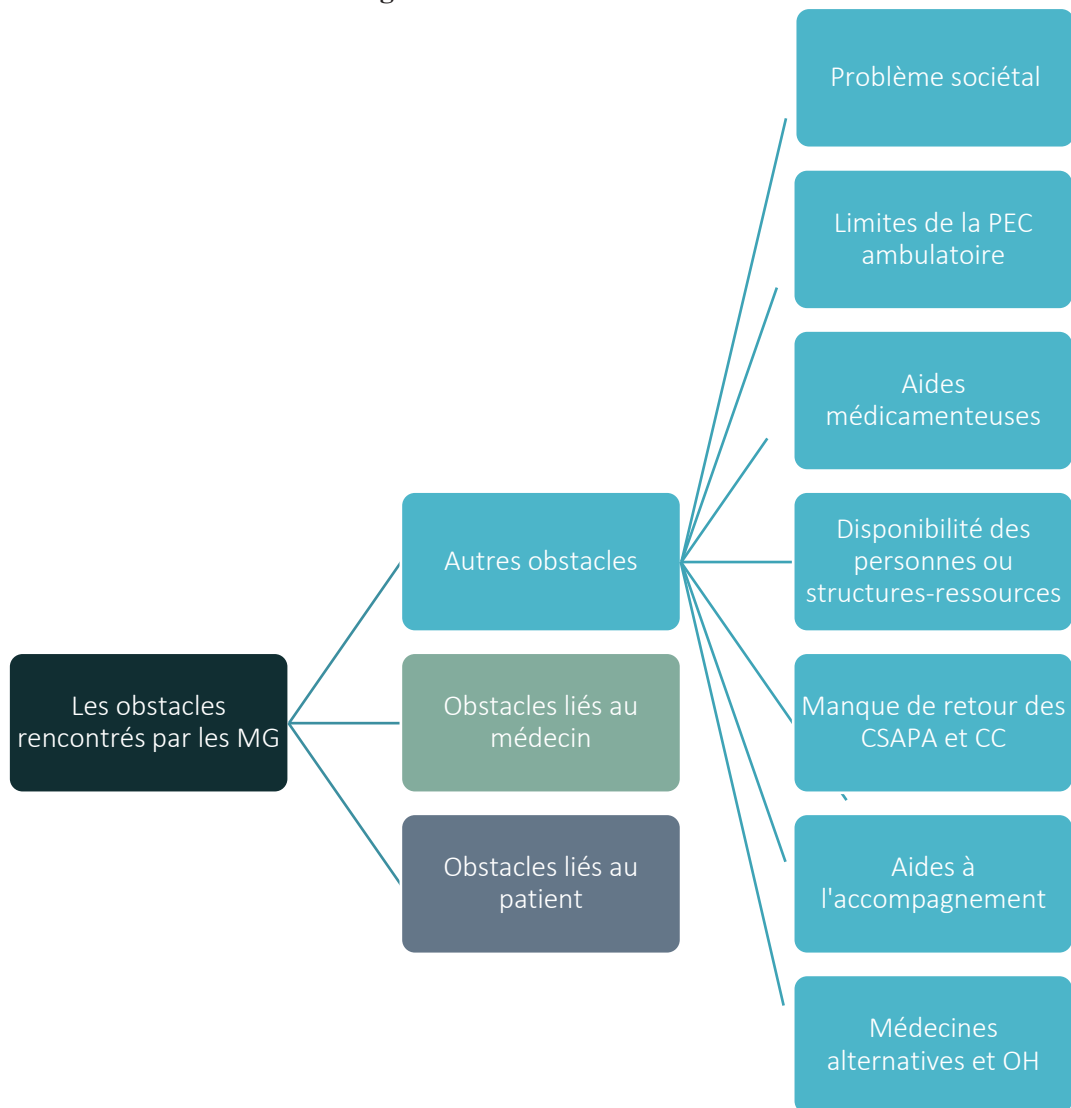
Les obstacles rencontrés par les MG

Autres obstacles

Obstacles liés au médecin

Obstacles liés au patient

Problème sociétal

Limites de la PEC ambulatoire

Aides médicamenteuses

Disponibilité des personnes ou structures-ressources

Manque de retour des CSAPA et CC

Aides à l'accompagnement

Médecines alternatives et OH